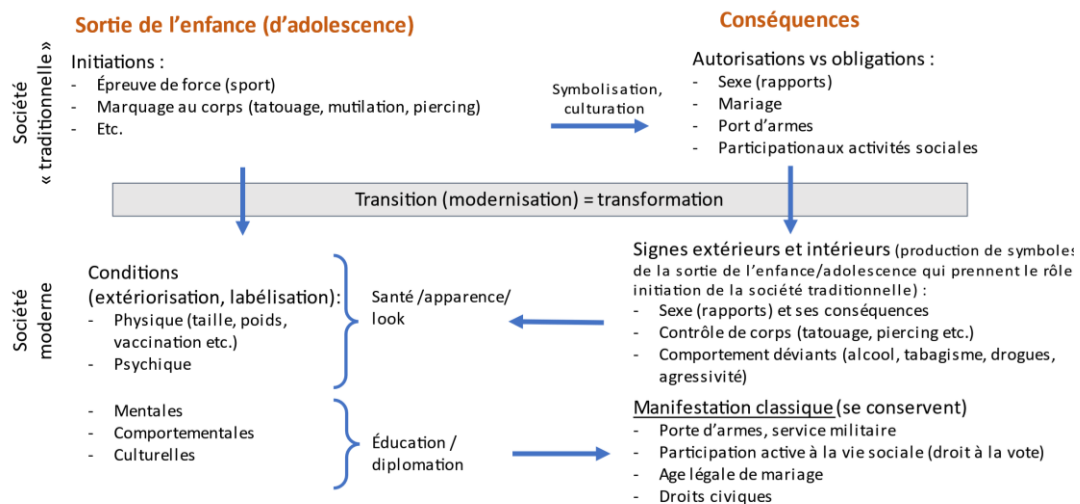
Sortie de l'enfance (d'adolescence)

Conséquences

Société « traditionnelle »

Initiations :
- Épreuve de force (sport)
- Marquage au corps (tatouage, mutilation, piercing)
- Etc.

Symbolisation, culturation

Autorisations vs obligations :
- Sexe (rapports)
- Mariage
- Port d'armes
- Participationaux activités sociales

Transition (modernisation) = transformation

Société moderne

Conditions (extériorisation, labélisation):
- Physique (taille, poids, vaccination etc.)
- Psychique

Santé /apparence/ look

Signes extérieurs et intérieurs (production de symboles de la sortie de l'enfance/adolescence qui prennent le rôle initiation de la société traditionnelle) :
- Sexe (rapports) et ses conséquences
- Contrôle de corps (tatouage, piercing etc.)
- Comportement déviants (alcool, tabagisme, drogues, agressivité)

- Mentales
- Comportementales
- Culturelles

Éducation / diplomation

Manifestation classique (se conservent)
- Porte d'armes, service militaire
- Participation active à la vie sociale (droit à la vote)
- Age légale de mariage
- Droits civiques